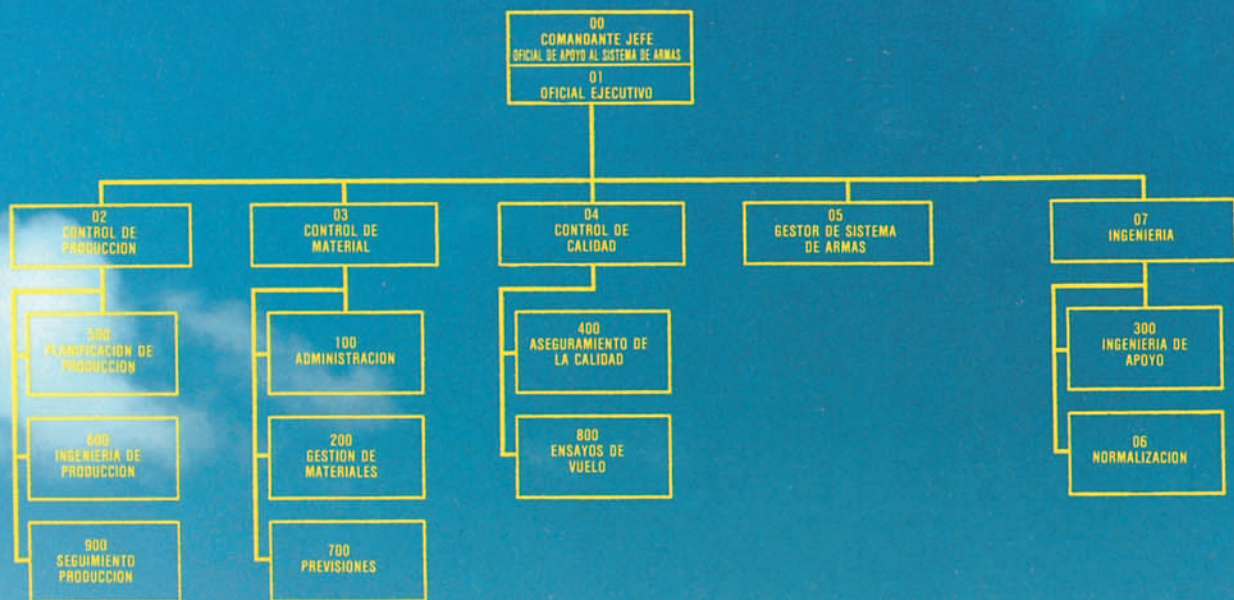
00
COMANDANTE JEFE
OFICIAL DE APOYO AL SISTEMA DE ARMAS

01
OFICIAL EJECUTIVO

02
CONTROL DE
PRODUCCION

500
PLANIFICACION DE
PRODUCCION

600
INGENIERIA DE
PRODUCCION

900
SEGUIMIENTO
PRODUCCION

03
CONTROL DE
MATERIAL

100
ADMINISTRACION

200
GESTION DE
MATERIALES

700
PREVISIONES

04
CONTROL DE
CALIDAD

400
ASEGURAMIENTO DE
LA CALIDAD

800
ENSAYOS DE
VUELO

05
GESTOR DE SISTEMA
DE ARMAS

07
INGENIERIA

300
INGENIERIA DE
APOYO

06
NORMALIZACION